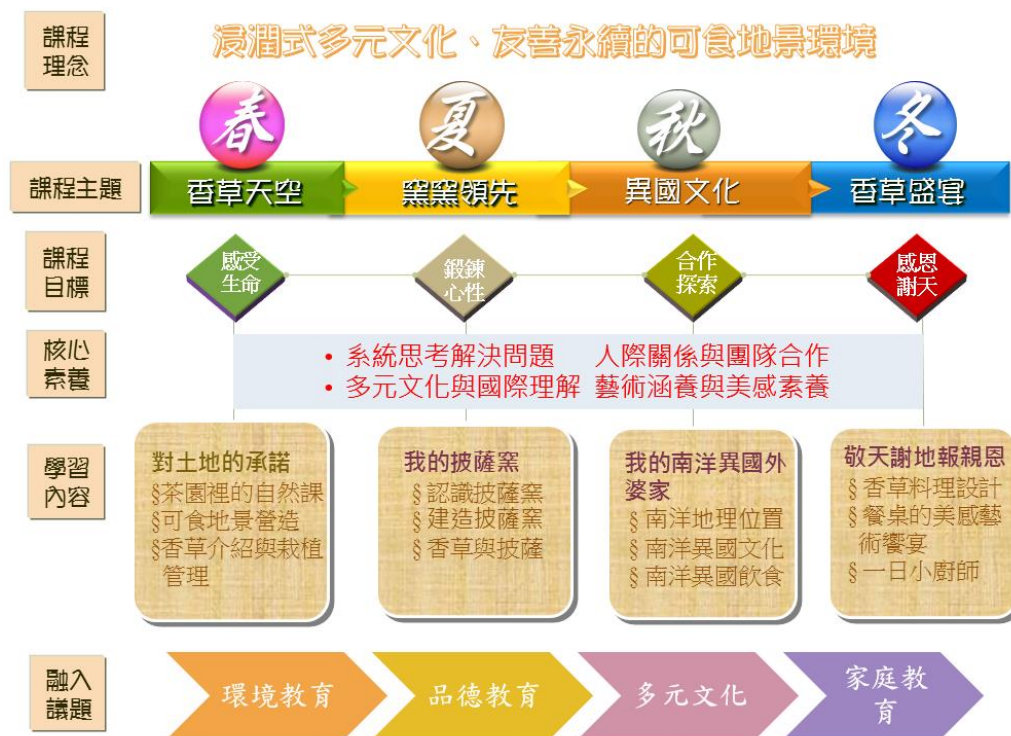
課程理念

浸潤式多元文化、友善永續的可食地景環境

春　夏　秋　冬

課程主題

香草天空　窯窯領先　異國文化　香草盛宴

課程目標

感受生命　鍛鍊心性　合作探索　感恩謝天

核心素養

• 系統思考解決問題　人際關係與團隊合作
• 多元文化與國際理解　藝術涵養與美感素養

學習內容

對土地的承諾
§茶園裡的自然課
§可食地景營造
§香草介紹與栽植管理

我的披薩窯
§認識披薩窯
§建造披薩窯
§香草與披薩

我的南洋異國外婆家
§南洋地理位置
§南洋異國文化
§南洋異國飲食

敬天謝地報親恩
§香草料理設計
§餐桌的美感藝術饗宴
§一日小廚師

融入議題

環境教育　品德教育　多元文化　家庭教育